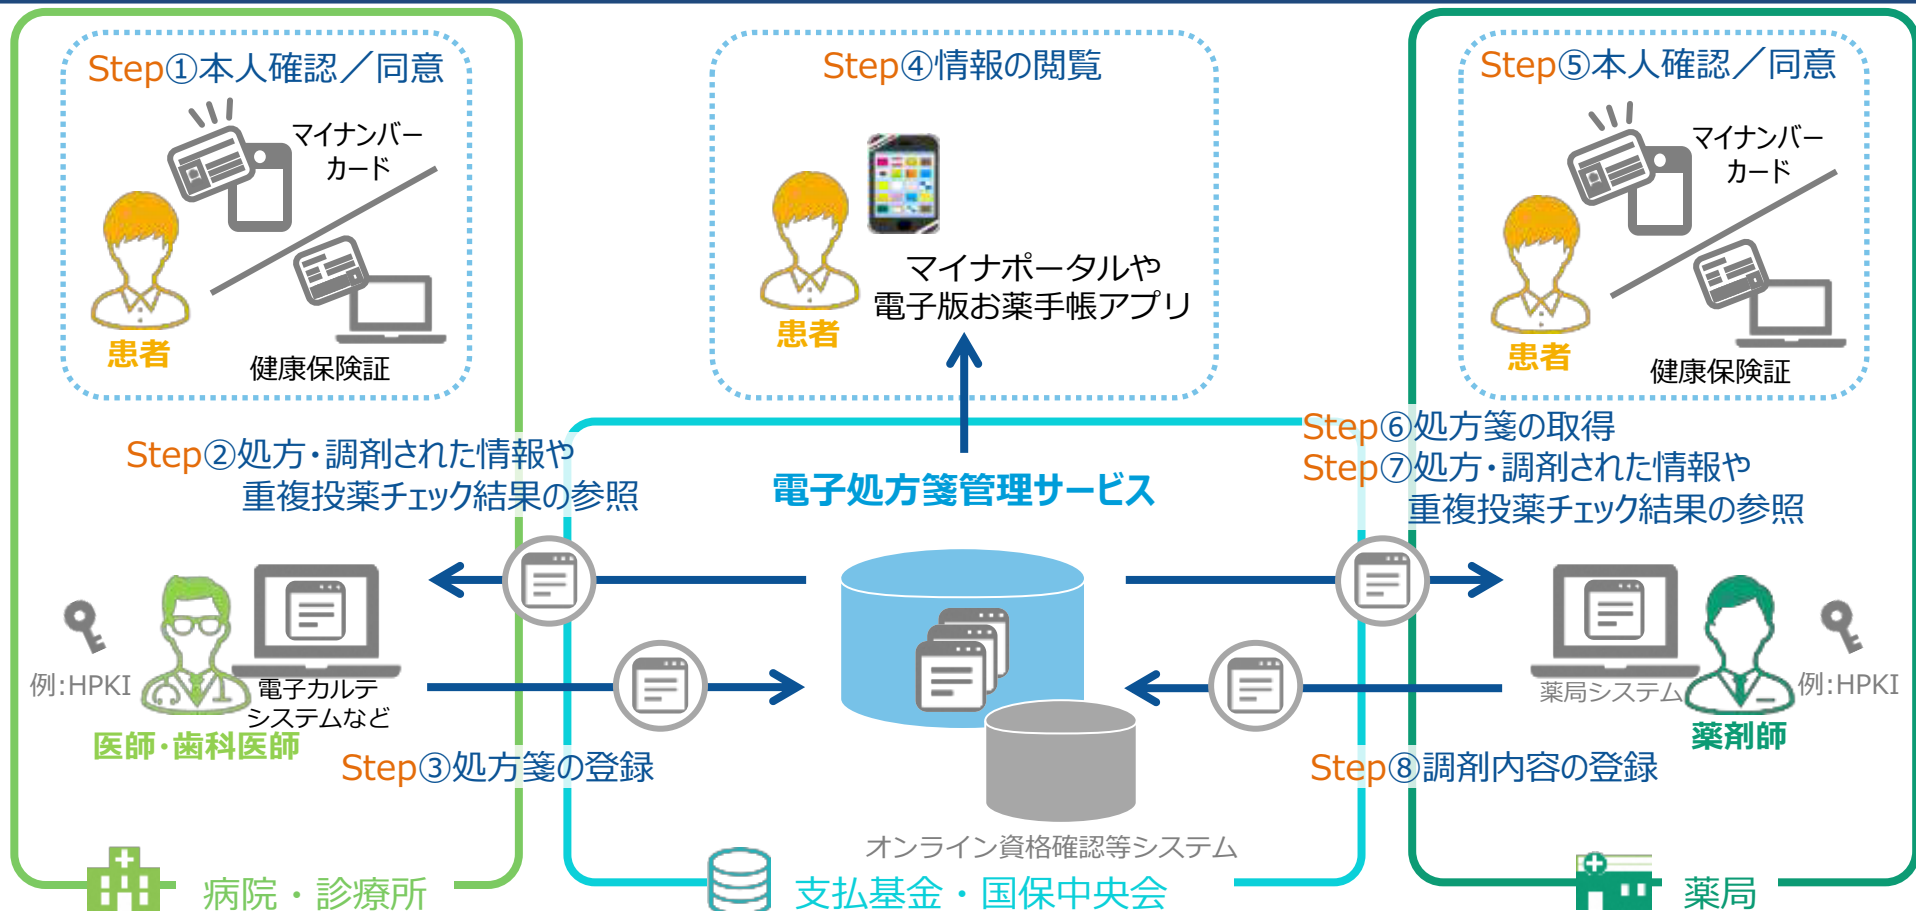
Step①本人確認／同意

マイナンバーカード

患者

健康保険証

Step④情報の閲覧

患者

マイナポータルや電子版お薬手帳アプリ

Step⑤本人確認／同意

マイナンバーカード

患者

健康保険証

Step②処方・調剤された情報や重複投薬チェック結果の参照

電子処方箋管理サービス

Step⑥処方箋の取得

Step⑦処方・調剤された情報や重複投薬チェック結果の参照

例:HPKI

電子カルテシステムなど

医師・歯科医師

Step③処方箋の登録

薬局システム

例:HPKI

薬剤師

Step⑧調剤内容の登録

オンライン資格確認等システム

病院・診療所

支払基金・国保中央会

薬局